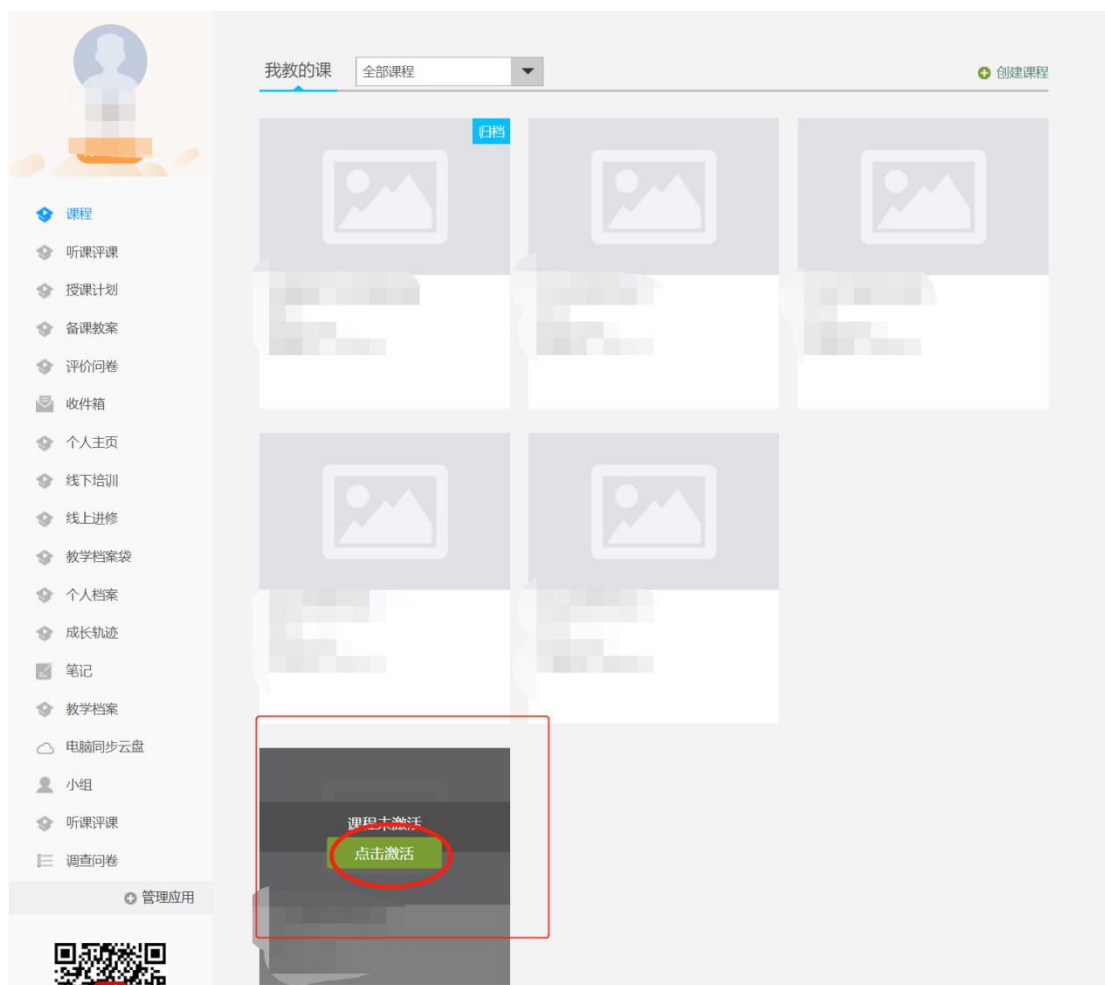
课程
听课评课
授课计划
备课教案
评价问卷
收件箱
个人主页
线下培训
线上进修
教学档案袋
个人档案
成长轨迹
笔记
教学档案
电脑同步云盘
小组
听课评课
调查问卷
管理应用

我教的课
全部课程
创建课程

归档

课程未激活
点击激活